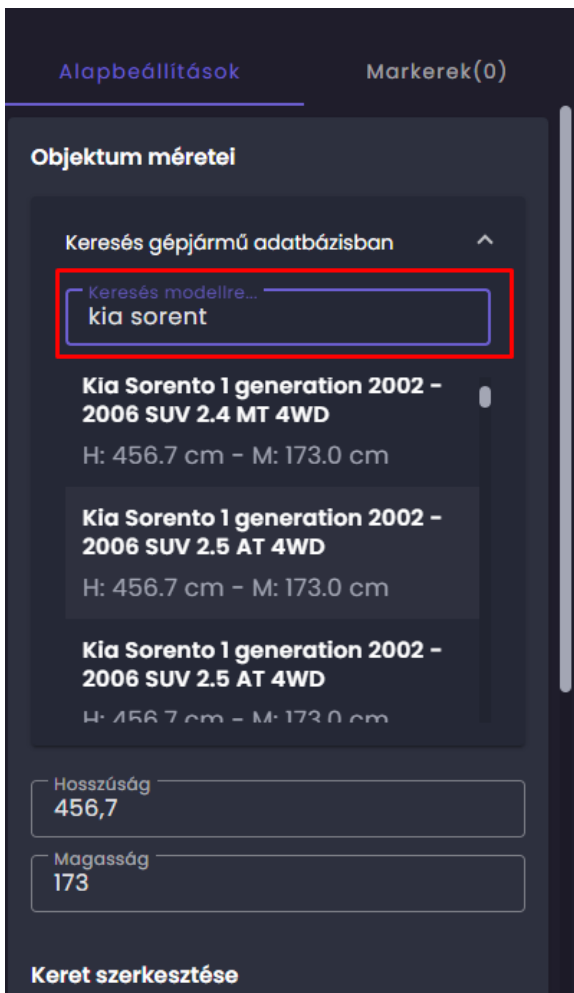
Alapbeállítások

Markerek(0)

Objektum méretei

Keresés gépjármű adatbázisban

Keresés modellre...
kia sorent

Kia Sorento 1 generation 2002 - 2006 SUV 2.4 MT 4WD
H: 456.7 cm - M: 173.0 cm

Kia Sorento 1 generation 2002 - 2006 SUV 2.5 AT 4WD
H: 456.7 cm - M: 173.0 cm

Kia Sorento 1 generation 2002 - 2006 SUV 2.5 AT 4WD
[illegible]

Hosszúság
456,7

Magasság
173

Keret szerkesztése